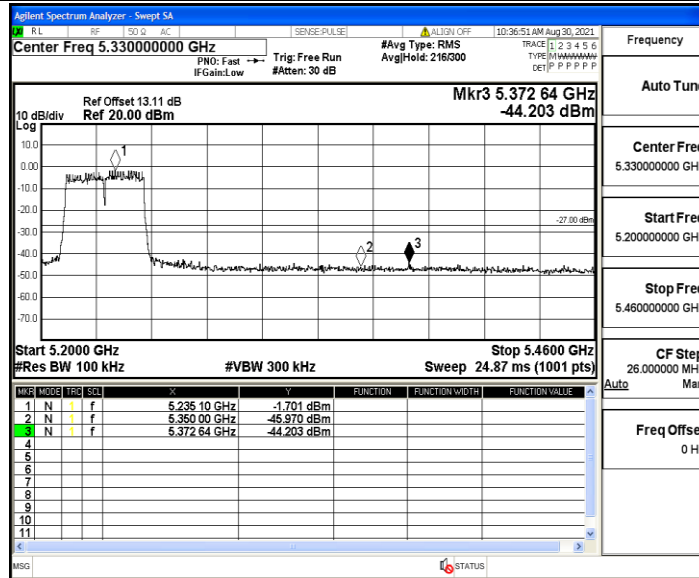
Agilent Spectrum Analyzer - Swept SA

RL RF 50 Ω AC SENSE:PULSE ALIGN OFF 10:36:51 AM Aug 30, 2021

Center Freq 5.330000000 GHz

PNO: Fast IFGain:Low Trig: Free Run #Atten: 30 dB

#Avg Type: RMS Avg|Hold: 216/300

TRACE 1 2 3 4 5 6 TYPE M WWWWW DET P P P P P P

Frequency

Ref Offset 13.11 dB 10 dB/div Ref 20.00 dBm Log

Mkr3 5.372 64 GHz -44.203 dBm

10.0 0.00 -10.0 -20.0 -30.0 -40.0 -50.0 -60.0 -70.0

1 2 3

-27.00 dBm

Start 5.2000 GHz #Res BW 100 kHz #VBW 300 kHz Stop 5.4600 GHz Sweep 24.87 ms (1001 pts)

| MKR | MODE | TRC | SCL | X | Y | FUNCTION | FUNCTION WIDTH | FUNCTION VALUE |
|---|---|---|---|---|---|---|---|---|
| 1 | N | 1 | f | 5.235 10 GHz | -1.701 dBm | | | |
| 2 | N | 1 | f | 5.350 00 GHz | -45.970 dBm | | | |
| 3 | N | 1 | f | 5.372 64 GHz | -44.203 dBm | | | |
| 4 | | | | | | | | |
| 5 | | | | | | | | |
| 6 | | | | | | | | |
| 7 | | | | | | | | |
| 8 | | | | | | | | |
| 9 | | | | | | | | |
| 10 | | | | | | | | |
| 11 | | | | | | | | |

Auto Tun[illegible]

Center Fre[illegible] 5.330000000 GH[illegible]

Start Fre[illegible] 5.200000000 GH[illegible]

Stop Fre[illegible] 5.460000000 GH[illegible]

CF Ste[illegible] 26.000000 MH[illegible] Auto Ma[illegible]

Freq Offse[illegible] 0 H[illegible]

MSG STATUS